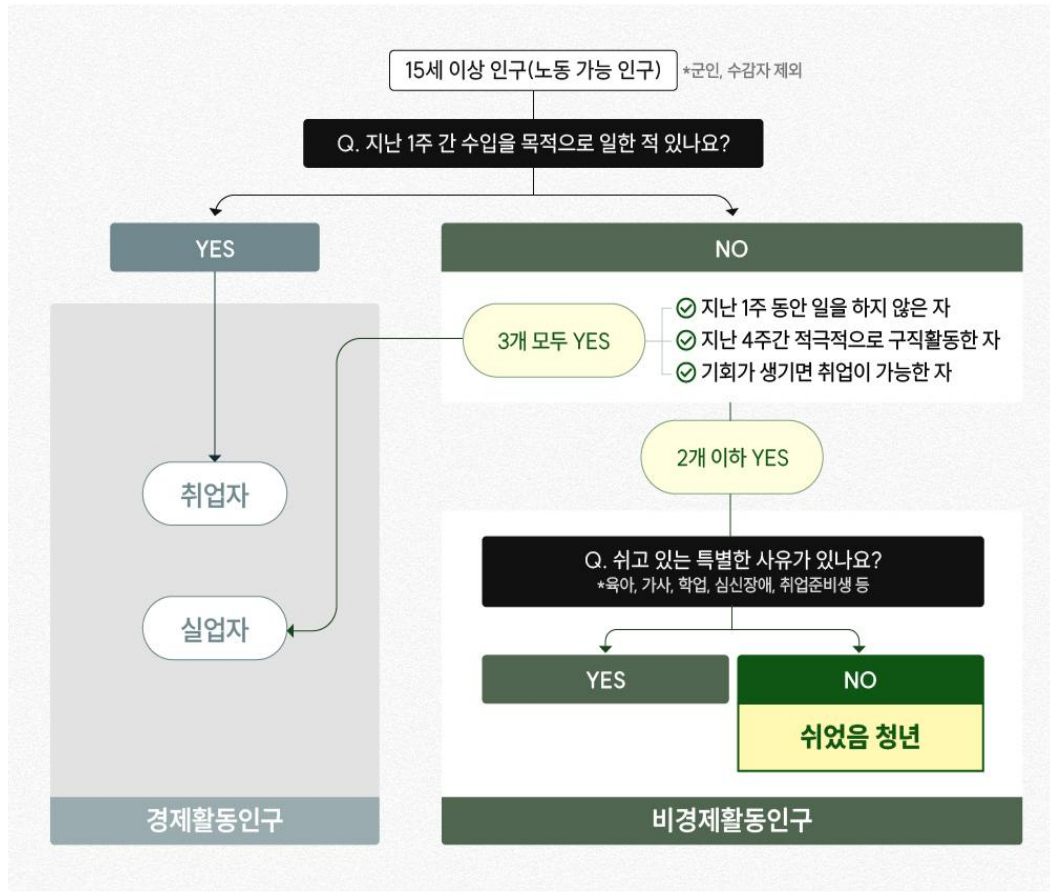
15세 이상 인구(노동 가능 인구) *군인, 수감자 제외

Q. 지난 1주 간 수입을 목적으로 일한 적 있나요?

YES

NO

3개 모두 YES

지난 1주 동안 일을 하지 않은 자
지난 4주간 적극적으로 구직활동한 자
기회가 생기면 취업이 가능한 자

2개 이하 YES

취업자

실업자

Q. 쉬고 있는 특별한 사유가 있나요?
*육아, 가사, 학업, 심신장애, 취업준비생 등

YES

NO

쉬었음 청년

경제활동인구

비경제활동인구